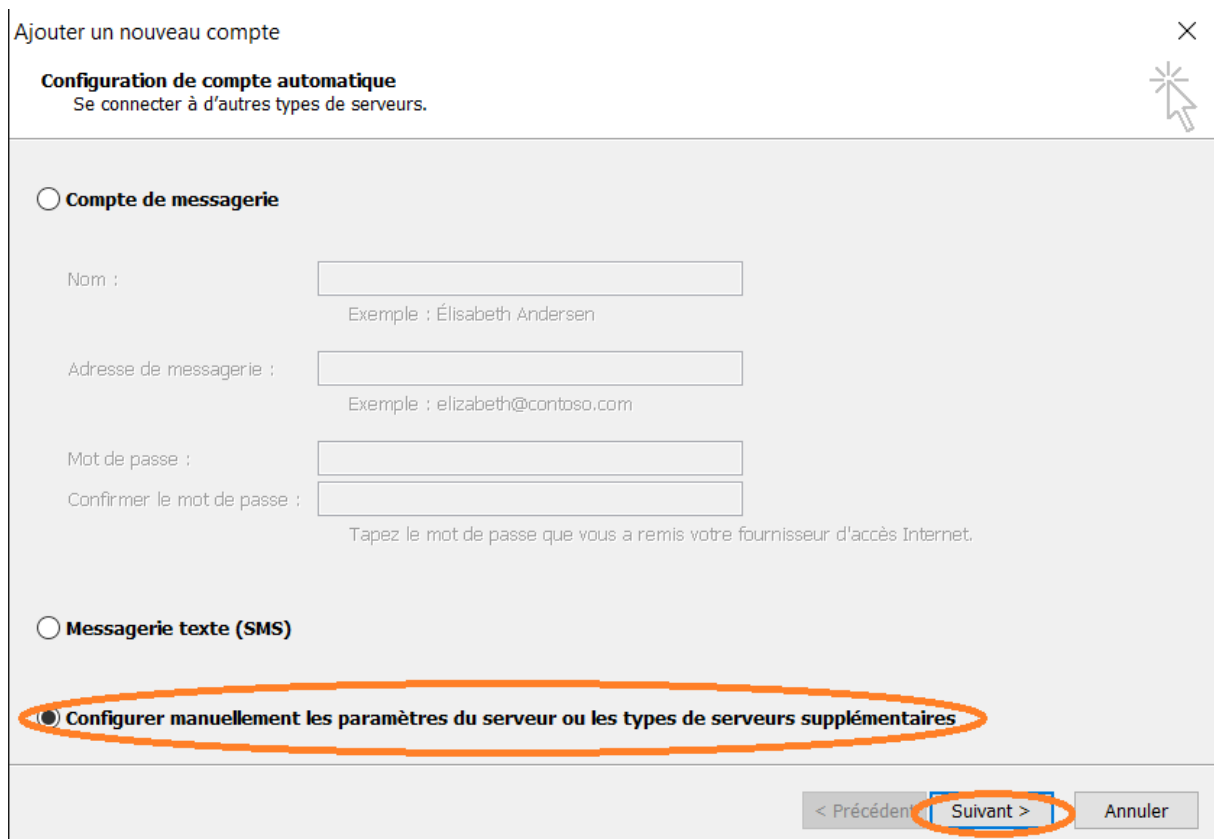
Ajouter un nouveau compte

Configuration de compte automatique
Se connecter à d’autres types de serveurs.

Compte de messagerie

Nom :
Exemple : Élisabeth Andersen

Adresse de messagerie :
Exemple : elizabeth@contoso.com

Mot de passe :
Confirmer le mot de passe :
Tapez le mot de passe que vous a remis votre fournisseur d'accès Internet.

Messagerie texte (SMS)

Configurer manuellement les paramètres du serveur ou les types de serveurs supplémentaires

< Précédent
Suivant >
Annuler